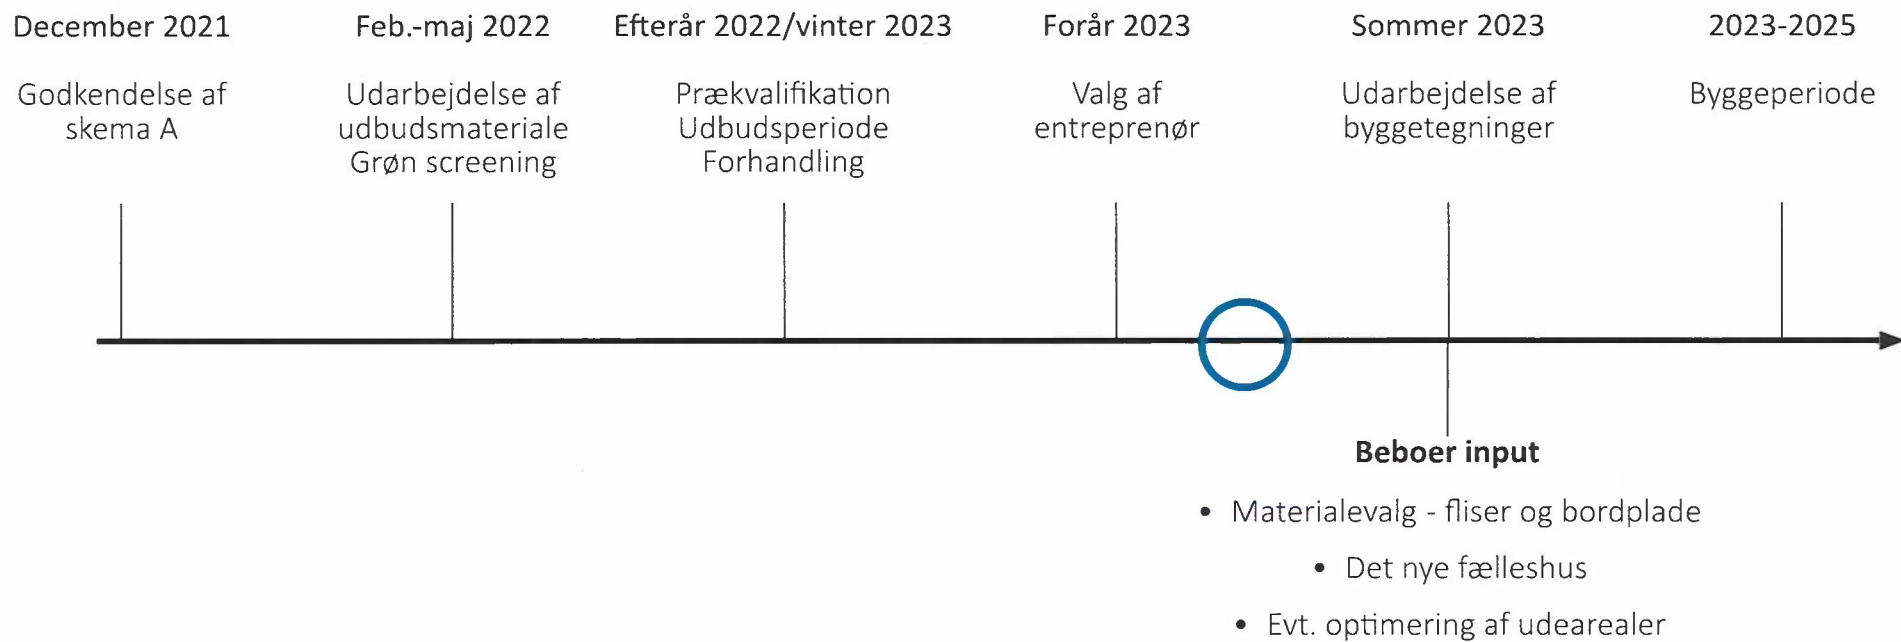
December 2021

Godkendelse af skema A

Feb.-maj 2022

Udarbejdelse af udbudsmateriale Grøn screening

Efterår 2022/vinter 2023

Prækvalifikation Udbudsperiode Forhandling

Forår 2023

Valg af entreprenør

Sommer 2023

Udarbejdelse af byggetegninger

2023-2025

Byggeperiode

**Beboer input**

- Materialevalg - fliser og bordplade
- Det nye fælleshus
- Evt. optimering af udearealer